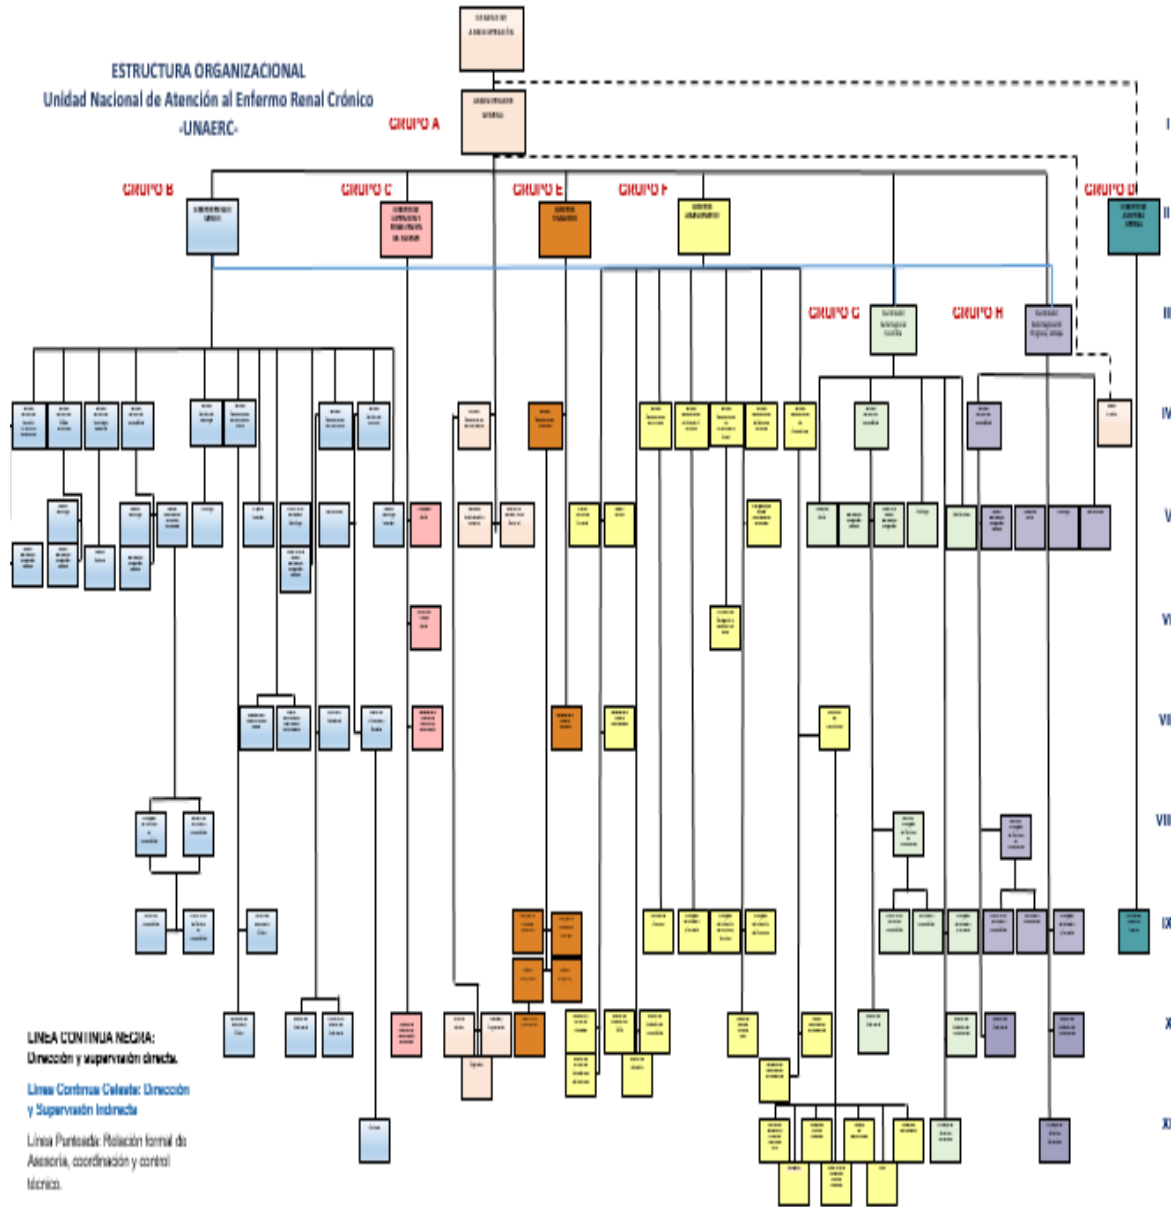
ESTRUCTURA ORGANIZACIONAL
Unidad Nacional de Atención al Enfermo Renal Crónico
-UNAERC-

GRUPO A

GRUPO B

GRUPO C

GRUPO E

GRUPO F

GRUPO D

GRUPO G

GRUPO H

I
II
III
IV
V
VI
VII
VIII
IX
X
XI

LINEA CONTINUA NEGRA: Dirección y supervisión directa.

Línea Continua Celeste: Dirección y Supervisión Indirecta

Línea Punteada: Relación formal de Asesoría, coordinación y control técnico.